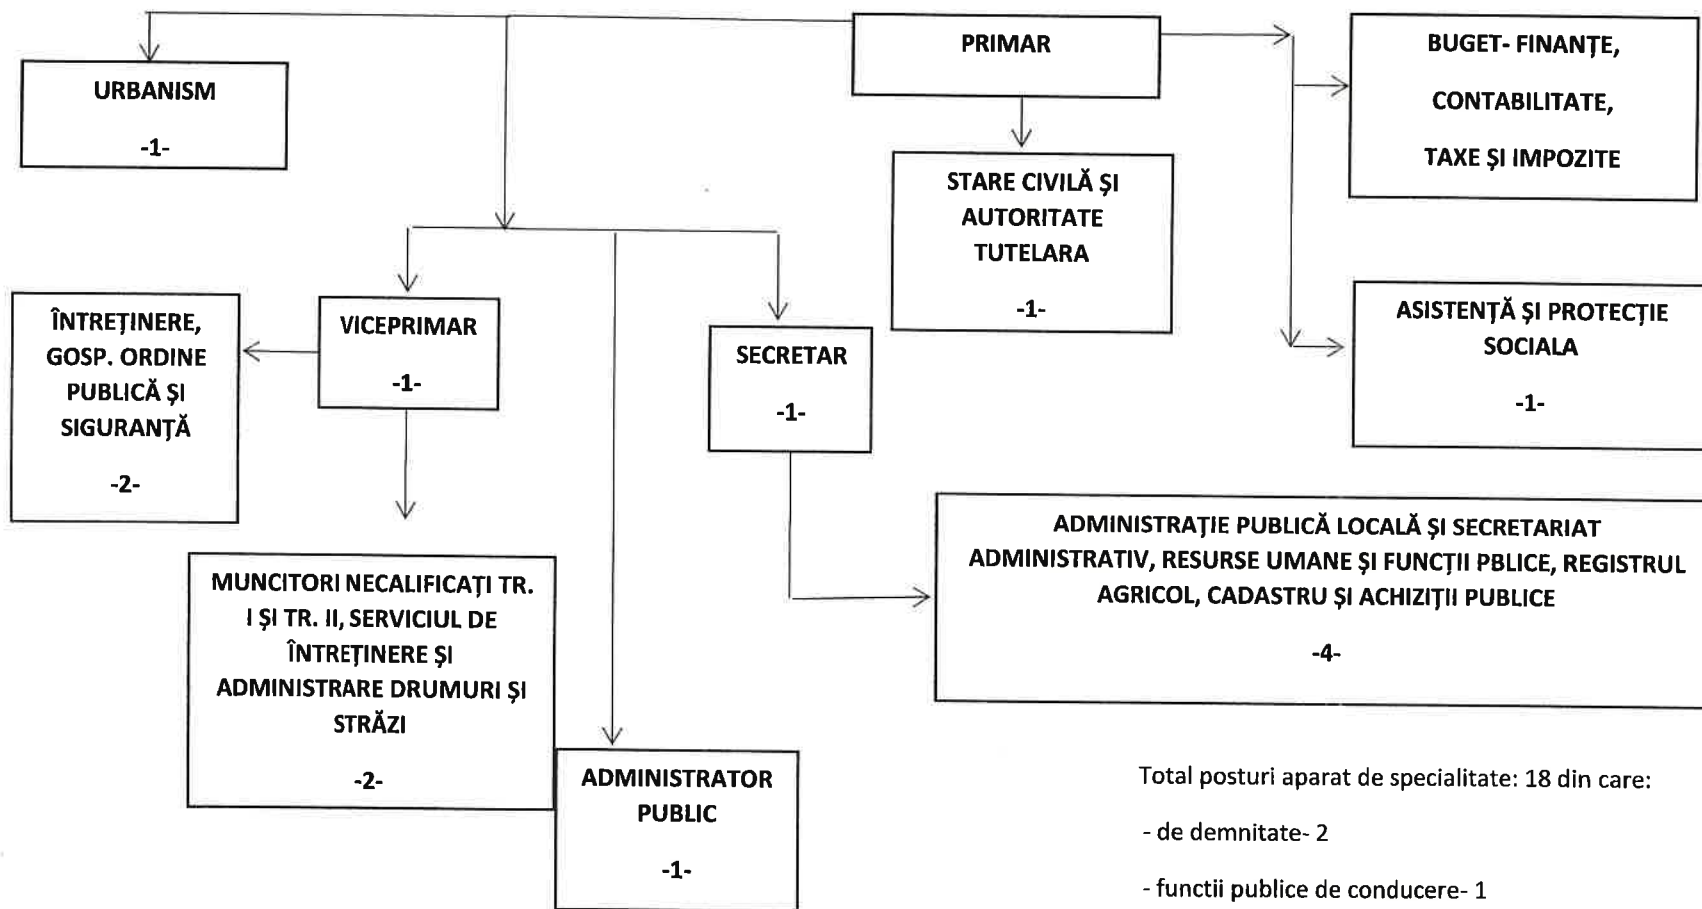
PRIMAR

URBANISM

-1-

BUGET- FINANȚE,

CONTABILITATE,

TAXE ȘI IMPOZITE

STARE CIVILĂ ȘI AUTORITATE TUTELARA

-1-

ÎNTREȚINERE, GOSP. ORDINE PUBLICĂ ȘI SIGURANȚĂ

-2-

VICEPRIMAR

-1-

SECRETAR

-1-

ASISTENȚĂ ȘI PROTECȚIE SOCIALA

-1-

ADMINISTRAȚIE PUBLICĂ LOCALĂ ȘI SECRETARIAT ADMINISTRATIV, RESURSE UMANE ȘI FUNCȚII PBLICE, REGISTRUL AGRICOL, CADASTRU ȘI ACHIZIȚII PUBLICE

-4-

MUNCITORI NECALIFICAȚI TR. I ȘI TR. II, SERVICIUL DE ÎNTREȚINERE ȘI ADMINISTRARE DRUMURI ȘI STRĂZI

-2-

ADMINISTRATOR PUBLIC

-1-

Total posturi aparat de specialitate: 18 din care:

- de demnitate- 2

- functii publice de conducere- 1